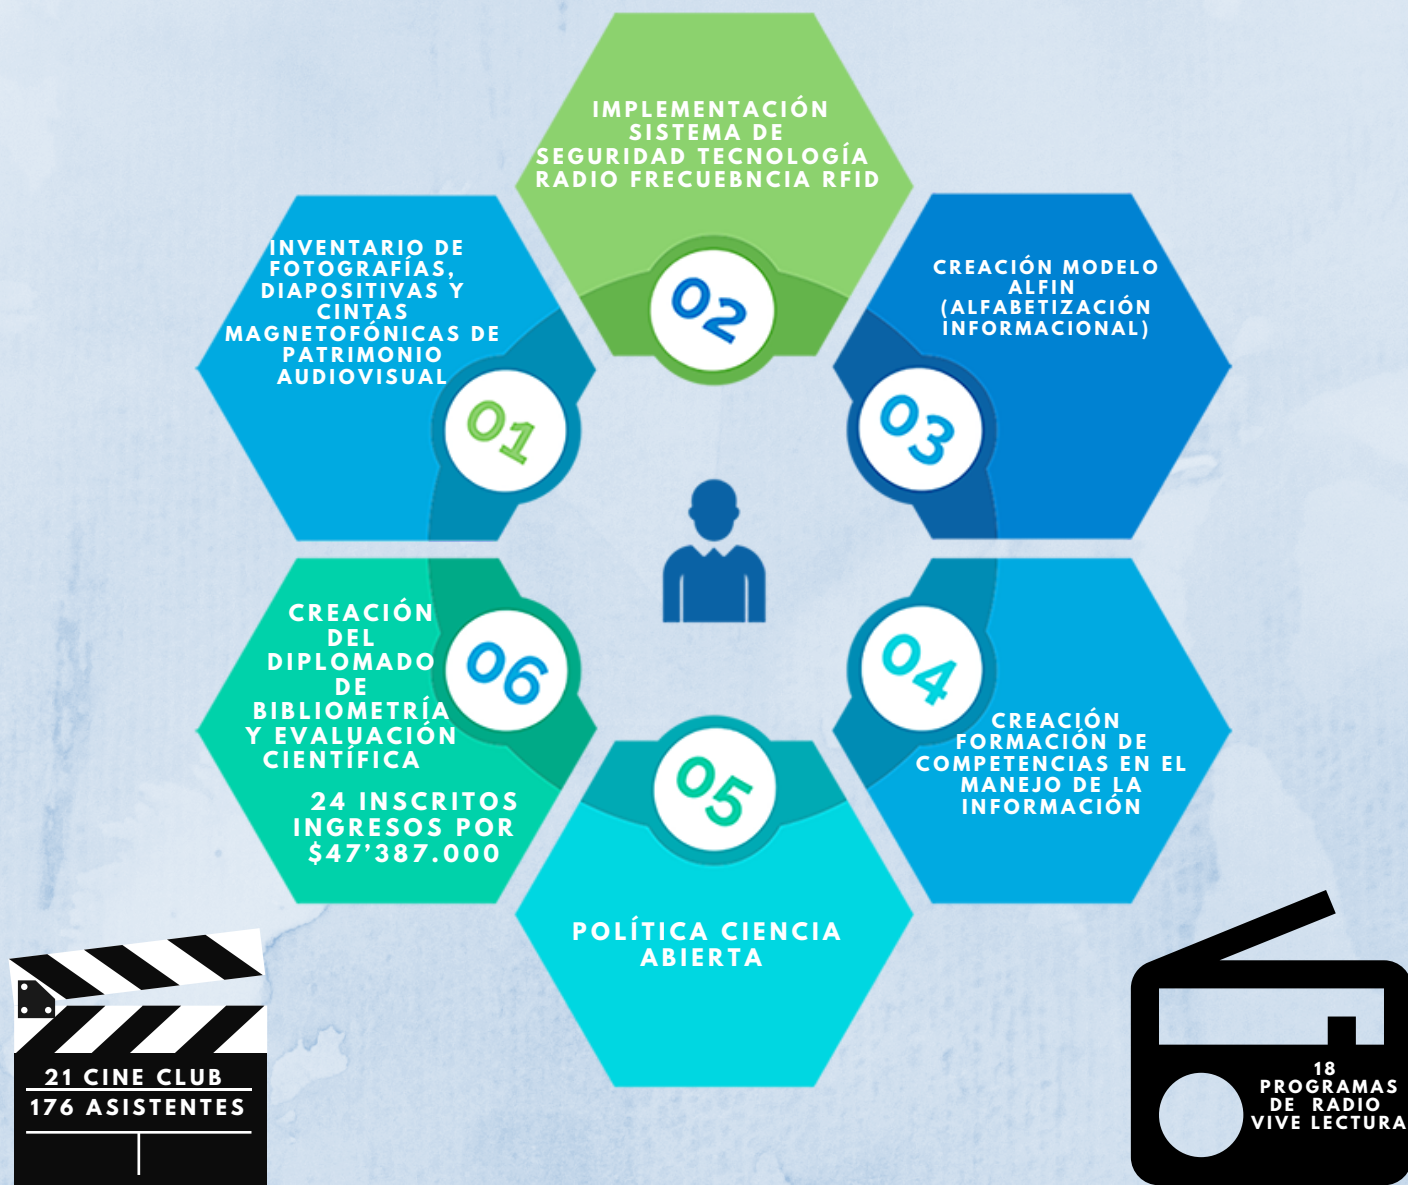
IMPLEMENTACIÓN SISTEMA DE SEGURIDAD TECNOLOGÍA RADIO FRECUEBNCIA RFID

02

INVENTARIO DE FOTOGRAFÍAS, DIAPOSITIVAS Y CINTAS MAGNETOFÓNICAS DE PATRIMONIO AUDIOVISUAL

01

CREACIÓN MODELO ALFIN (ALFABETIZACIÓN INFORMACIONAL)

03

CREACIÓN DEL DIPLOMADO DE BIBLIOMETRÍA Y EVALUACIÓN CIENTÍFICA

06

24 INSCRITOS INGRESOS POR $47'387.000

04

CREACIÓN FORMACIÓN DE COMPETENCIAS EN EL MANEJO DE LA INFORMACIÓN

05

POLÍTICA CIENCIA ABIERTA

21 CINE CLUB
176 ASISTENTES

18 PROGRAMAS DE RADIO VIVE LECTURA